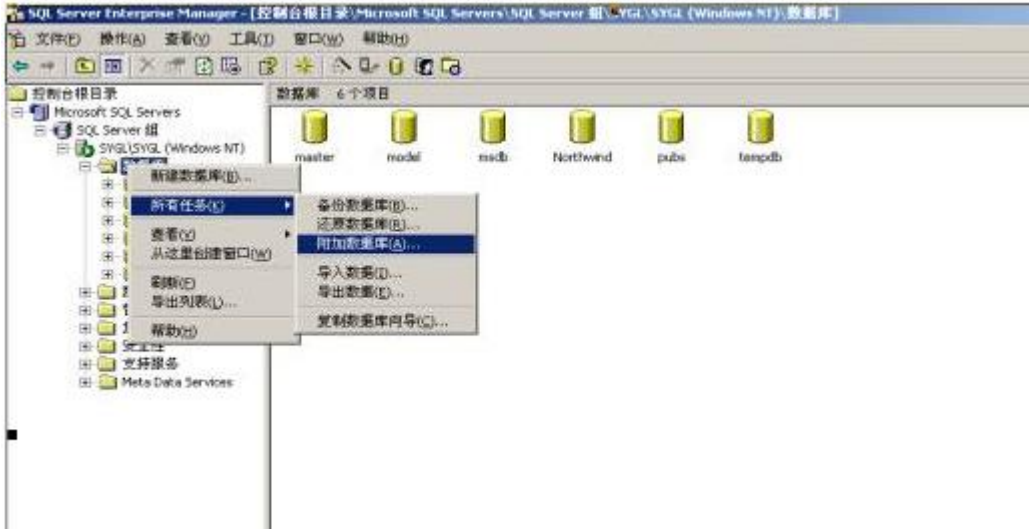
SQL Server Enterprise Manager - [控制台根目录\Microsoft SQL Servers\SQL Server 组\SYGL\SYGL (Windows NT)\数据库]

文件(F) 操作(A) 查看(V) 工具(T) 窗口(W) 帮助(H)

控制台根目录
Microsoft SQL Servers
SQL Server 组
SYGL\SYGL (Windows NT)
数据库
安全性
支持服务
Meta Data Services

数据库 6 个项目

master model msdb Northwind pubs tempdb

新建数据库(B)...
所有任务(K)
查看(V)
从这里创建窗口(W)
刷新(F)
导出列表(L)...
帮助(H)

备份数据库(B)...
还原数据库(R)...
附加数据库(A)...
导入数据(I)...
导出数据(E)...
复制数据库向导(C)...